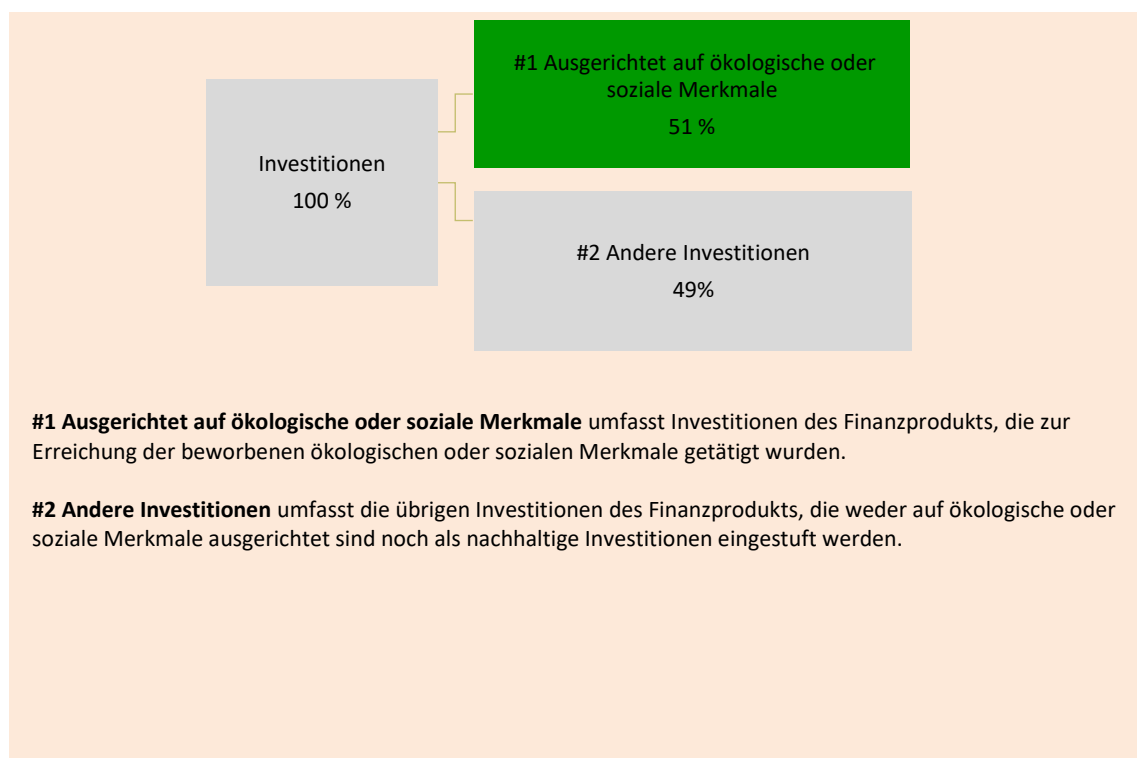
Investitionen
100 %

#1 Ausgerichtet auf ökologische oder soziale Merkmale
51 %

#2 Andere Investitionen
49%

**#1 Ausgerichtet auf ökologische oder soziale Merkmale** umfasst Investitionen des Finanzprodukts, die zur Erreichung der beworbenen ökologischen oder sozialen Merkmale getätigt wurden.

**#2 Andere Investitionen** umfasst die übrigen Investitionen des Finanzprodukts, die weder auf ökologische oder soziale Merkmale ausgerichtet sind noch als nachhaltige Investitionen eingestuft werden.